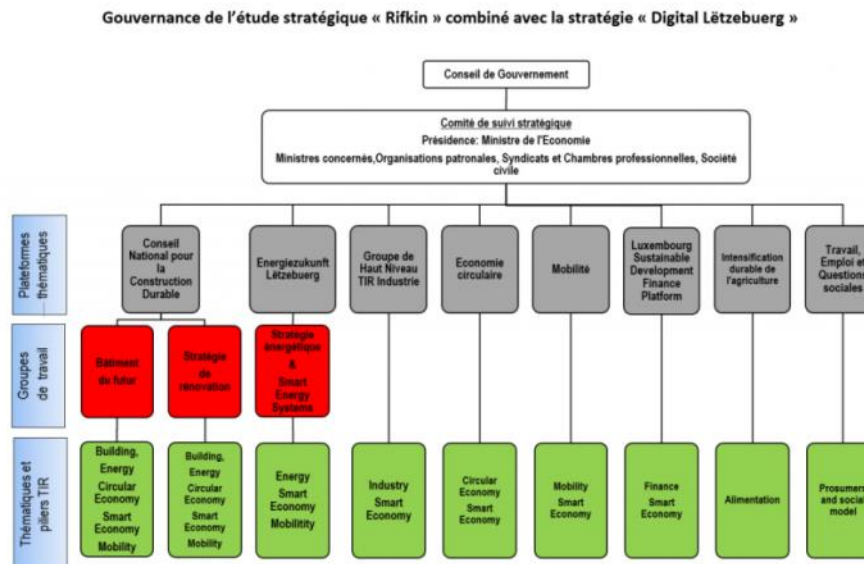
Gouvernance de l'étude stratégique « Rifkin » combiné avec la stratégie « Digital Lëtzebuerg »

Conseil de Gouvernement

Comité de suivi stratégique
Présidence: Ministre de l'Economie
Ministres concernés,Organisations patronales, Syndicats et Chambres professionnelles, Société civile

Plateformes thématiques

Conseil National pour la Construction Durable

Energiezukunft Lëtzebuerg

Groupe de Haut Niveau TIR Industrie

Economie circulaire

Mobilité

Luxembourg Sustainable Development Finance Platform

Intensification durable de l'agriculture

Travail, Emploi et Questions sociales

Groupes de travail

Bâtiment du futur

Stratégie de rénovation

Stratégie énergétique & Smart Energy Systems

Thématiques et piliers TIR

Building, Energy Circular Economy Smart Economy Mobility

Building, Energy Circular Economy Smart Economy Mobility

Energy Smart Economy Mobility

Industry Smart Economy

Circular Economy Smart Economy

Mobility Smart Economy

Finance Smart Economy

Alimentation

Prosumers and social model